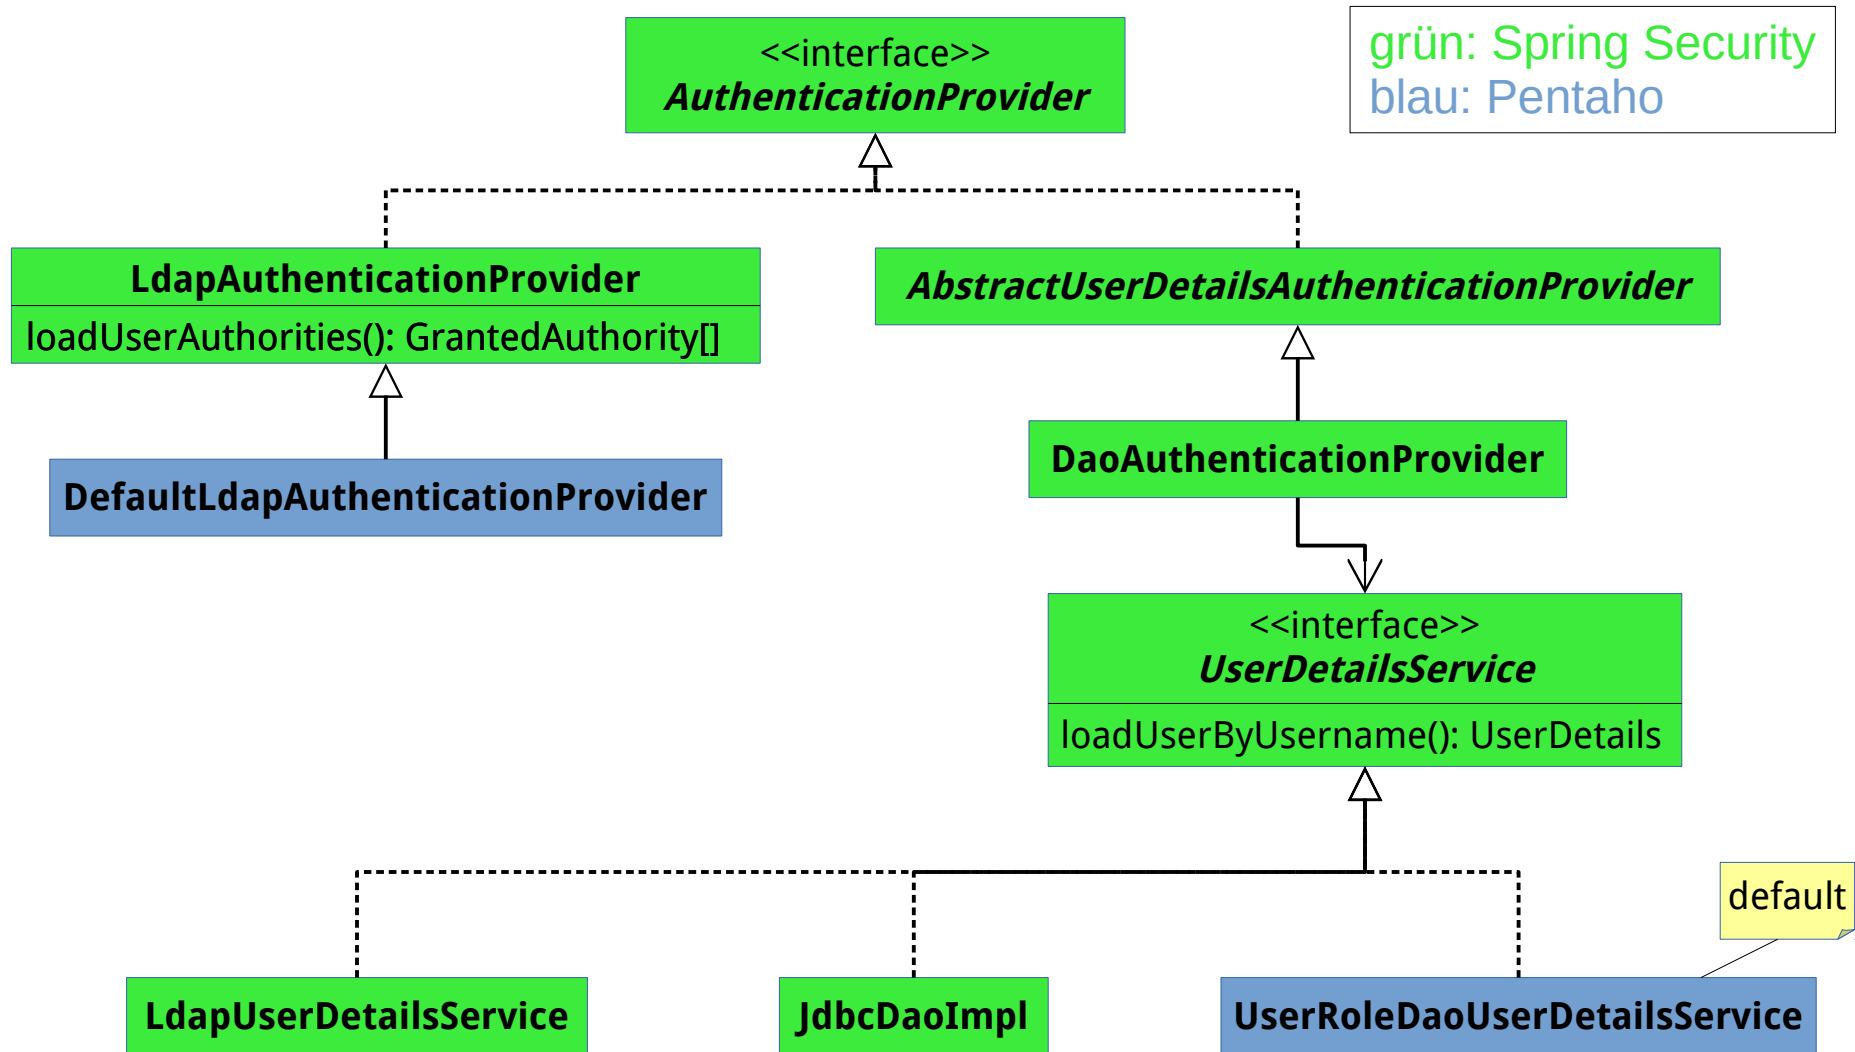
grün: Spring Security
blau: Pentaho

<<interface>>
AuthenticationProvider

LdapAuthenticationProvider
loadUserAuthorities(): GrantedAuthority[]

AbstractUserDetailsAuthenticationProvider

DefaultLdapAuthenticationProvider

DaoAuthenticationProvider

<<interface>>
UserDetailsService
loadUserByUsername(): UserDetails

default

LdapUserDetailsService

JdbcDaoImpl

UserRoleDaoUserDetailsService